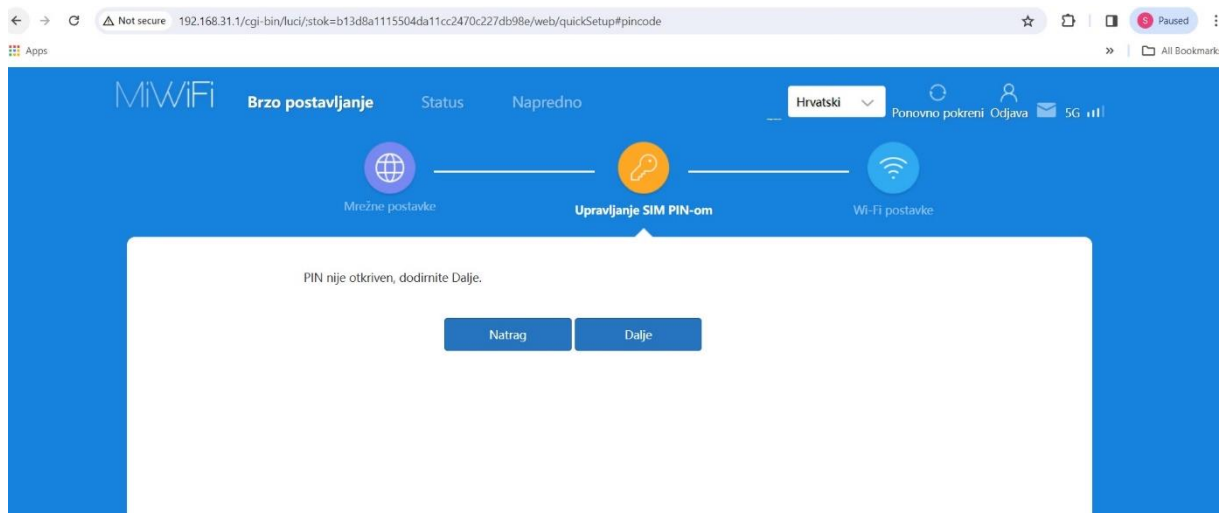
Not secure 192.168.31.1/cgi-bin/luci/;stok=b13d8a1115504da11cc2470c227db98e/web/quickSetup#pincode

S Paused

Apps

All Bookmarks

MiWiFi Brzo postavljanje Status Napredno

Hrvatski

Ponovno pokreni Odjava 5G

Mrežne postavke

Upravljanje SIM PIN-om

Wi-Fi postavke

PIN nije otkriven, dodirnite Dalje.

Natrag

Dalje